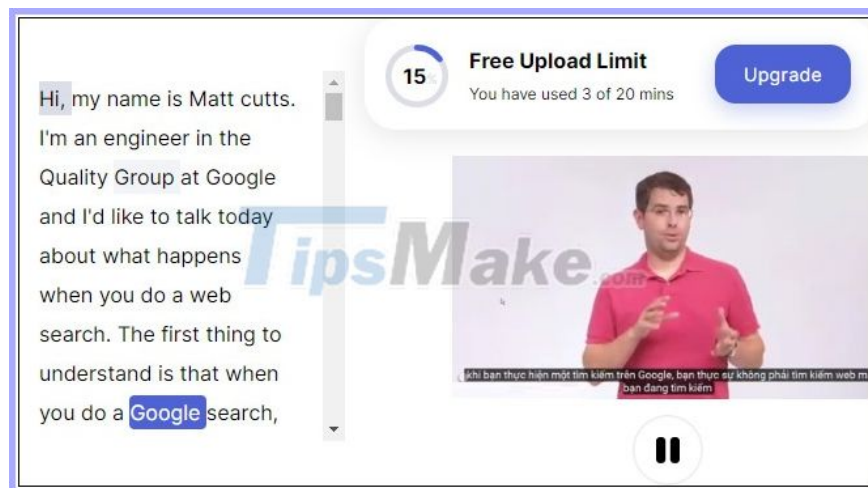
Hi, my name is Matt cutts. I'm an engineer in the Quality Group at Google and I'd like to talk today about what happens when you do a web search. The first thing to understand is that when you do a Google search,

15

Free Upload Limit
You have used 3 of 20 mins

Upgrade

TipsMake.com

khi bạn thực hiện một tìm kiếm trên Google, bạn thực sự không phải tìm kiếm web m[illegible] bạn đang tìm kiếm